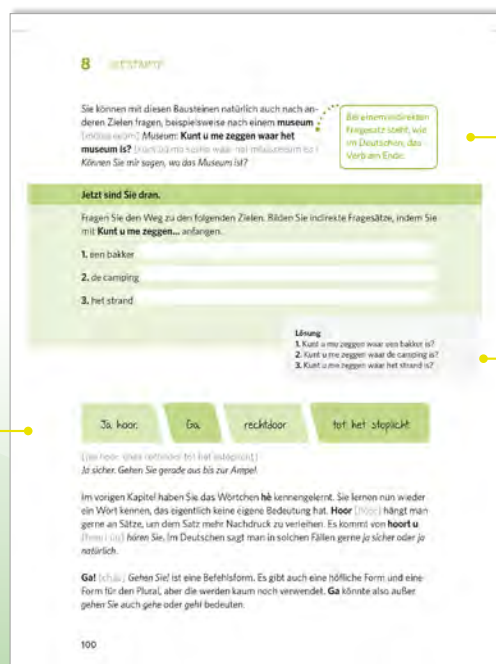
8 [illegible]

Sie können mit diesen Bausteinen natürlich auch nach anderen Zielen fragen, beispielsweise nach einem **museum** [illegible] *Museum*: **Kunt u me zeggen waar het museum is?** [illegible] *Können Sie mir sagen, wo das Museum ist?*

Bei einem indirekten Fragesatz steht, wie im Deutschen, das Verb am Ende.

**Jetzt sind Sie dran.**

Fragen Sie den Weg zu den folgenden Zielen. Bilden Sie indirekte Fragesätze, indem Sie mit **Kunt u me zeggen...** anfangen.

**1.** een bakker

**2.** de camping

**3.** het strand

**Lösung**
**1.** Kunt u me zeggen waar een bakker is?
**2.** Kunt u me zeggen waar de camping is?
**3.** Kunt u me zeggen waar het strand is?

Ja, hoor. | Ga, | rechtdoor | tot het stoplicht.

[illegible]
*Ja sicher. Gehen Sie gerade aus bis zur Ampel.*

Im vorigen Kapitel haben Sie das Wörtchen **hè** kennengelernt. Sie lernen nun wieder ein Wort kennen, das eigentlich keine eigene Bedeutung hat. **Hoor** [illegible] hängt man gerne an Sätze, um dem Satz mehr Nachdruck zu verleihen. Es kommt von **hoort u** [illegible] *hören Sie*. Im Deutschen sagt man in solchen Fällen gerne *ja sicher* oder *ja natürlich*.

**Ga!** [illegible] *Gehen Sie!* ist eine Befehlsform. Es gibt auch eine höfliche Form und eine Form für den Plural, aber die werden kaum noch verwendet. **Ga** könnte also außer *gehen Sie* auch *gehe* oder *geht* bedeuten.

100